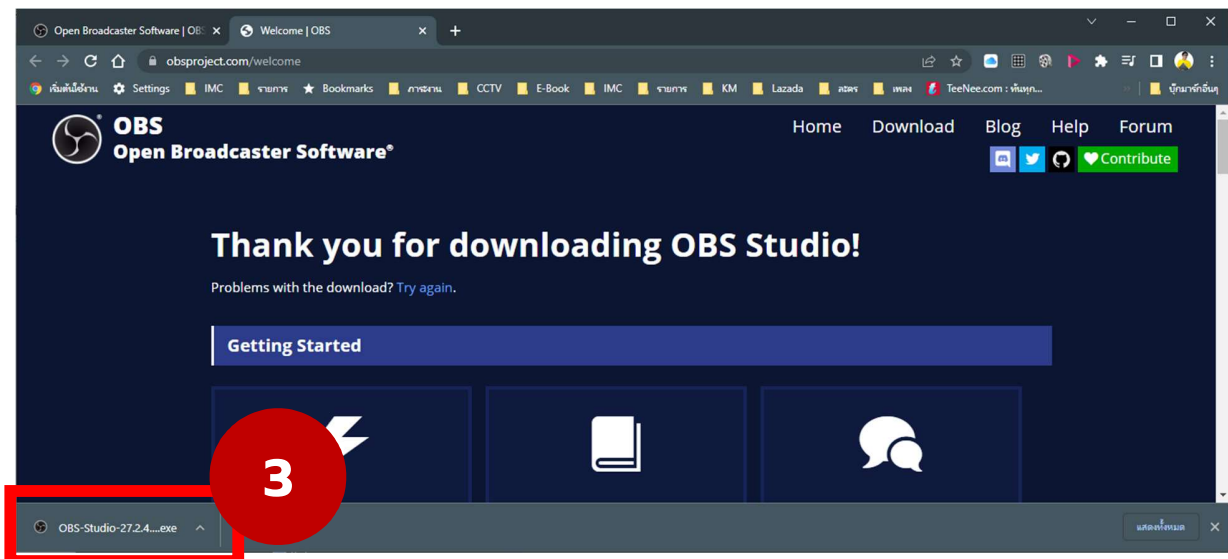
Open Broadcaster Software | OBS ×
Welcome | OBS ×
+

obsproject.com/welcome

เริ่มต้นใช้งาน Settings IMC รายการ Bookmarks ภาระงาน CCTV E-Book IMC รายการ KM Lazada ละคร เพลง TeeNee.com : ทันทุก...
บุ๊กมาร์กอื่นๆ

OBS
Open Broadcaster Software®

Home Download Blog Help Forum
Contribute

Thank you for downloading OBS Studio!

Problems with the download? Try again.

Getting Started

3

OBS-Studio-27.2.4....exe

แสดงทั้งหมด
×